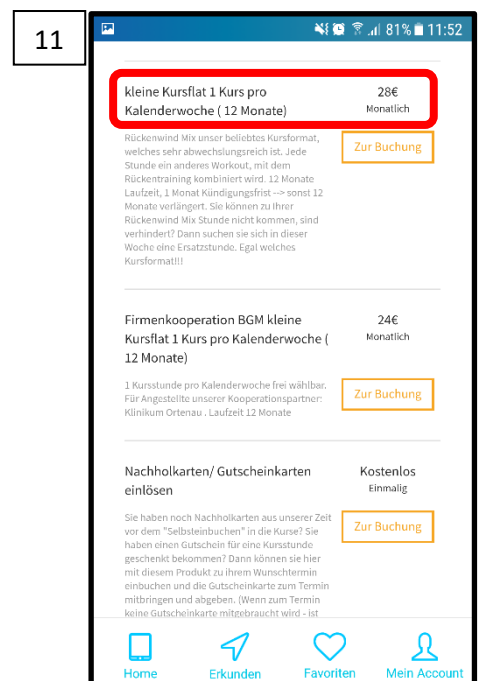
11

81% 11:52

kleine Kursflat 1 Kurs pro Kalenderwoche ( 12 Monate)

28€
Monatlich

Rückenwind Mix unser beliebtes Kursformat, welches sehr abwechslungsreich ist. Jede Stunde ein anderes Workout, mit dem Rückentraining kombiniert wird. 12 Monate Laufzeit, 1 Monat Kündigungsfrist --> sonst 12 Monate verlängert. Sie können zu Ihrer Rückenwind Mix Stunde nicht kommen, sind verhindert? Dann suchen sie sich in dieser Woche eine Ersatzstunde. Egal welches Kursformat!!!

Zur Buchung

Firmenkooperation BGM kleine Kursflat 1 Kurs pro Kalenderwoche ( 12 Monate)

24€
Monatlich

1 Kursstunde pro Kalenderwoche frei wählbar. Für Angestellte unserer Kooperationspartner: Klinikum Ortenau . Laufzeit 12 Monate

Zur Buchung

Nachholkarten/ Gutscheinkarten einlösen

Kostenlos
Einmalig

Sie haben noch Nachholkarten aus unserer Zeit vor dem "Selbsteinbuchen" in die Kurse? Sie haben einen Gutschein für eine Kursstunde geschenkt bekommen? Dann können sie hier mit diesem Produkt zu ihrem Wunschtermin einbuchen und die Gutscheinkarte zum Termin mitbringen und abgeben. (Wenn zum Termin keine Gutscheinkarte mitgebraucht wird - ist

Zur Buchung

Home
Erkunden
Favoriten
Mein Account